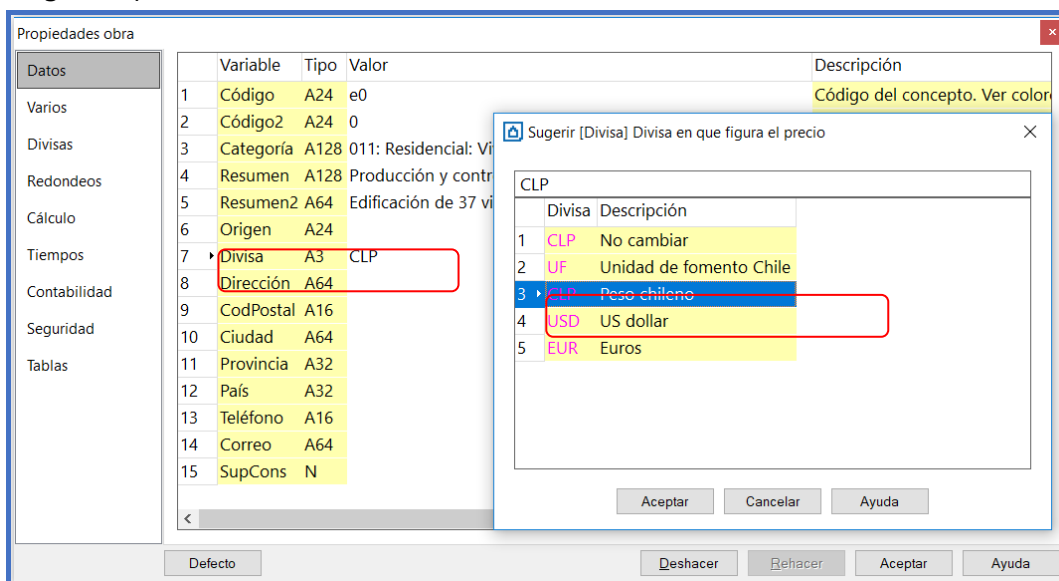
Propiedades obra

Datos
Varios
Divisas
Redondeos
Cálculo
Tiempos
Contabilidad
Seguridad
Tablas

| | Variable | Tipo | Valor | Descripción |
|---|---|---|---|---|
| 1 | Código | A24 | e0 | Código del concepto. Ver colore |
| 2 | Código2 | A24 | 0 | |
| 3 | Categoría | A128 | 011: Residencial: Vi | |
| 4 | Resumen | A128 | Producción y contr | |
| 5 | Resumen2 | A64 | Edificación de 37 vi | |
| 6 | Origen | A24 | | |
| 7 | Divisa | A3 | CLP | |
| 8 | Dirección | A64 | | |
| 9 | CodPostal | A16 | | |
| 10 | Ciudad | A64 | | |
| 11 | Provincia | A32 | | |
| 12 | País | A32 | | |
| 13 | Teléfono | A16 | | |
| 14 | Correo | A64 | | |
| 15 | SupCons | N | | |

Sugerir [Divisa] Divisa en que figura el precio

CLP

| | Divisa | Descripción |
|---|---|---|
| 1 | CLP | No cambiar |
| 2 | UF | Unidad de fomento Chile |
| 3 | CLP | Peso chileno |
| 4 | USD | US dollar |
| 5 | EUR | Euros |

Aceptar Cancelar Ayuda

Defecto Deshacer Rehacer Aceptar Ayuda